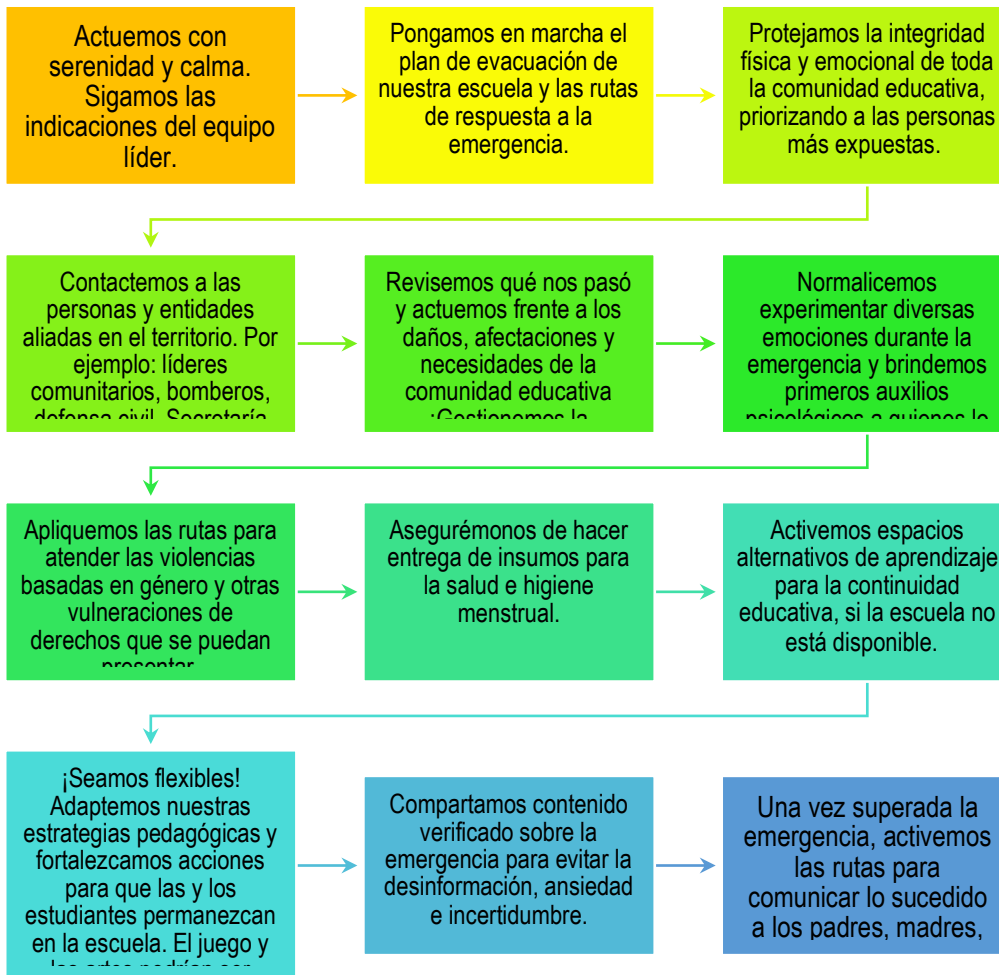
Actuemos con serenidad y calma. Sigamos las indicaciones del equipo líder.

Pongamos en marcha el plan de evacuación de nuestra escuela y las rutas de respuesta a la emergencia.

Protejamos la integridad física y emocional de toda la comunidad educativa, priorizando a las personas más expuestas.

Contactemos a las personas y entidades aliadas en el territorio. Por ejemplo: líderes comunitarios, bomberos, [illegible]

Revisemos qué nos pasó y actuemos frente a los daños, afectaciones y necesidades de la comunidad educativa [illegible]

Normalicemos experimentar diversas emociones durante la emergencia y brindemos primeros auxilios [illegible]

Apliquemos las rutas para atender las violencias basadas en género y otras vulneraciones de derechos que se puedan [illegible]

Asegurémonos de hacer entrega de insumos para la salud e higiene menstrual.

Activemos espacios alternativos de aprendizaje para la continuidad educativa, si la escuela no está disponible.

¡Seamos flexibles! Adaptemos nuestras estrategias pedagógicas y fortalezcamos acciones para que las y los estudiantes permanezcan en la escuela. El juego y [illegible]

Compartamos contenido verificado sobre la emergencia para evitar la desinformación, ansiedad e incertidumbre.

Una vez superada la emergencia, activemos las rutas para comunicar lo sucedido a los padres, madres,